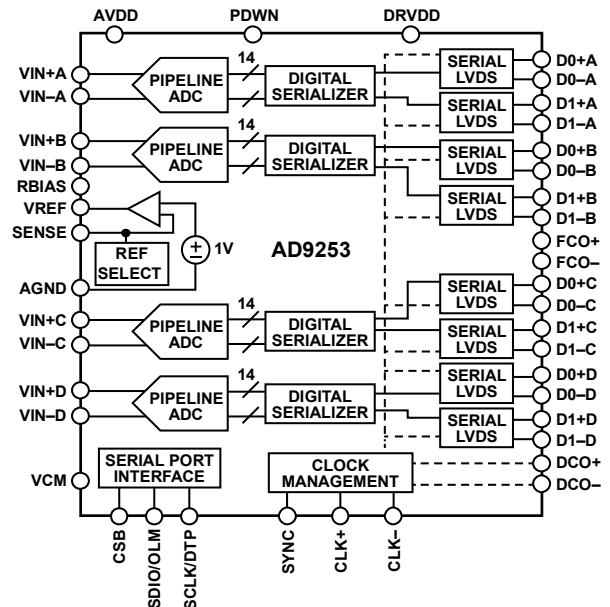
AVDD
PDWN
DRVDD

VIN+A
VIN–A
PIPELINE ADC
14
DIGITAL SERIALIZER
SERIAL LVDS
D0+A
D0–A
SERIAL LVDS
D1+A
D1–A

VIN+B
VIN–B
PIPELINE ADC
14
DIGITAL SERIALIZER
SERIAL LVDS
D0+B
D0–B
SERIAL LVDS
D1+B
D1–B

RBIAS
VREF
SENSE
REF SELECT
1V
AD9253
FCO+
FCO–
AGND

VIN+C
VIN–C
PIPELINE ADC
14
DIGITAL SERIALIZER
SERIAL LVDS
D0+C
D0–C
SERIAL LVDS
D1+C
D1–C

VIN+D
VIN–D
PIPELINE ADC
14
DIGITAL SERIALIZER
SERIAL LVDS
D0+D
D0–D
SERIAL LVDS
D1+D
D1–D

VCM
SERIAL PORT INTERFACE
CLOCK MANAGEMENT
DCO+
DCO–

CSB
SDIO/OLM
SCLK/DTP
SYNC
CLK+
CLK–